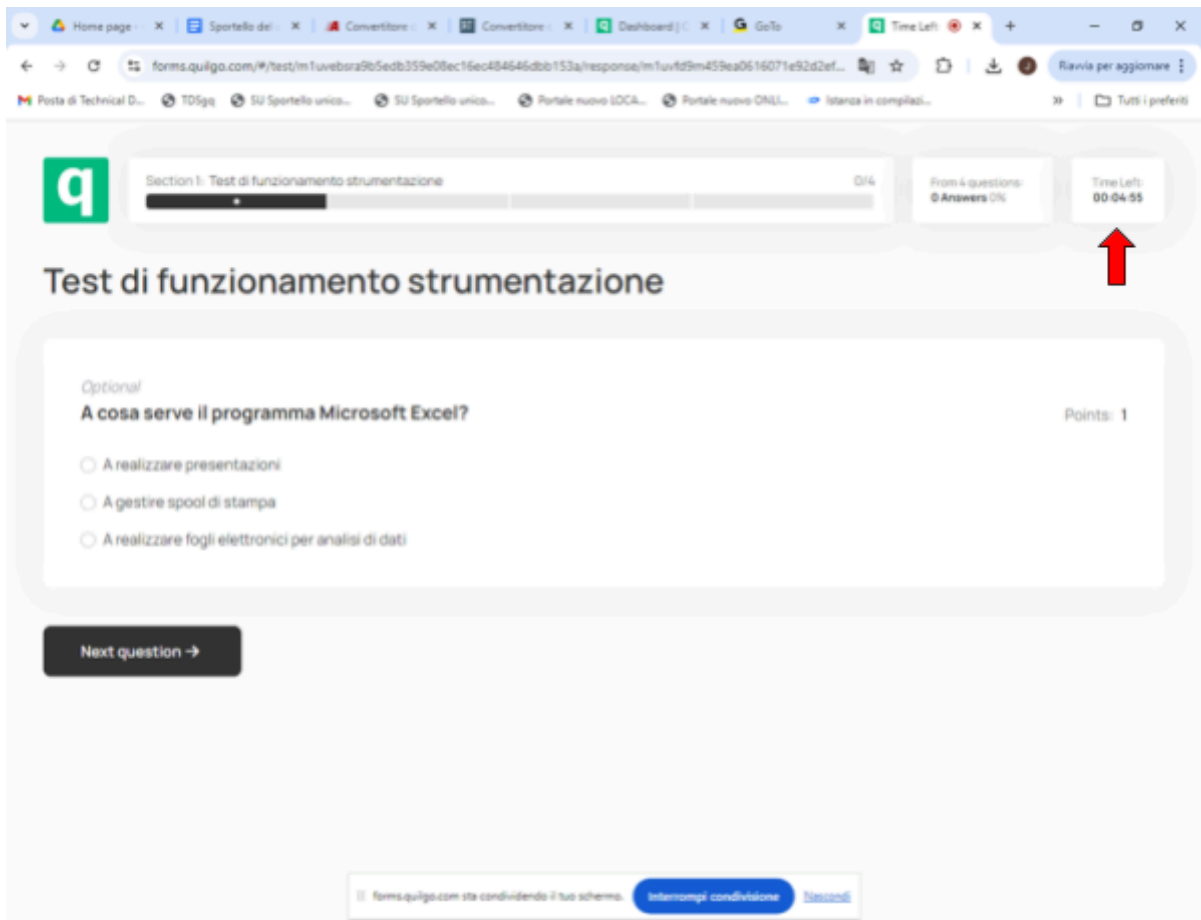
Home page - ×
Sportello del ×
Convertitore ×
Convertitore ×
Dashboard | ×
GoTo ×
Time Left ×
+

forms.quilgo.com/#/test/m1uvebsra9b5edb359e08ec16ec484646dbb153a/response/m1uvfd9m459ea0616071e92d2ef...

Riavvia per aggiornare

Posta di Technical D... TDSgq SU Sportello unico... SU Sportello unico... Portale nuovo LOCA... Portale nuovo ONLI... Istanza in compilazi... » Tutti i preferiti

q

Section 1: Test di funzionamento strumentazione 0/4

From 4 questions: 0 Answers 0%

Time Left: 00:04:55

Test di funzionamento strumentazione

Optional

A cosa serve il programma Microsoft Excel?

Points: 1

A realizzare presentazioni

A gestire spool di stampa

A realizzare fogli elettronici per analisi di dati

Next question →

forms.quilgo.com sta condividendo il tuo schermo. Interrompi condivisione Nascondi